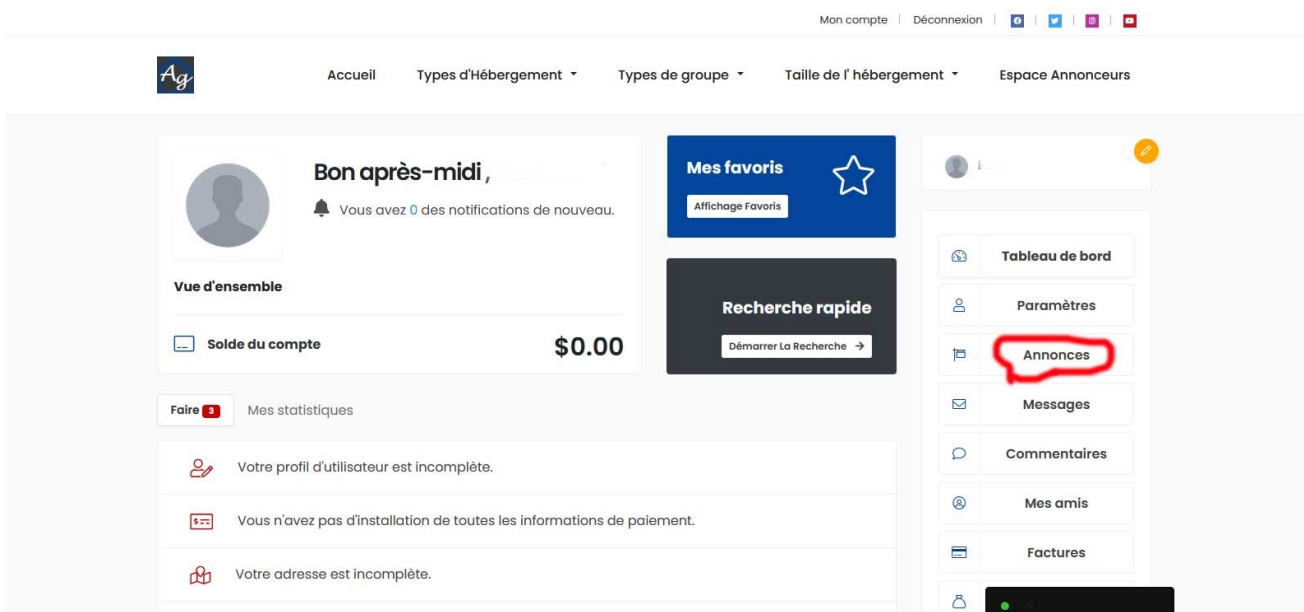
Mon compte | Déconnexion

Ag

Accueil Types d'Hébergement Types de groupe Taille de l' hébergement Espace Annonceurs

Bon après-midi ,

Vous avez 0 des notifications de nouveau.

Vue d'ensemble

Solde du compte $0.00

Mes favoris

Affichage Favoris

Recherche rapide

Démarrer La Recherche →

Tableau de bord

Paramètres

Annonces

Messages

Commentaires

Mes amis

Factures

Faire 3 Mes statistiques

Votre profil d'utilisateur est incomplète.

Vous n'avez pas d'installation de toutes les informations de paiement.

Votre adresse est incomplète.